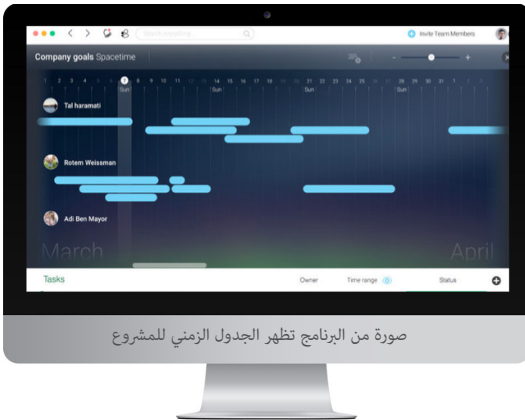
Search everything

Invite Team Members

Company goals Spacetime

1 2 3 4 5 6 7 8 9 10 11 12 13 14 15 16 17 18 19 20 21 22 23 24 25 26 27 28 29 30 31 1 2

Sun Sun Sun Sun

Tal haramati

Rotem Weissman

Adi Ben Mayor

March

April

Tasks

Owner

Time range

Status

صورة من البرنامج تظهر الجدول الزمني للمشروع